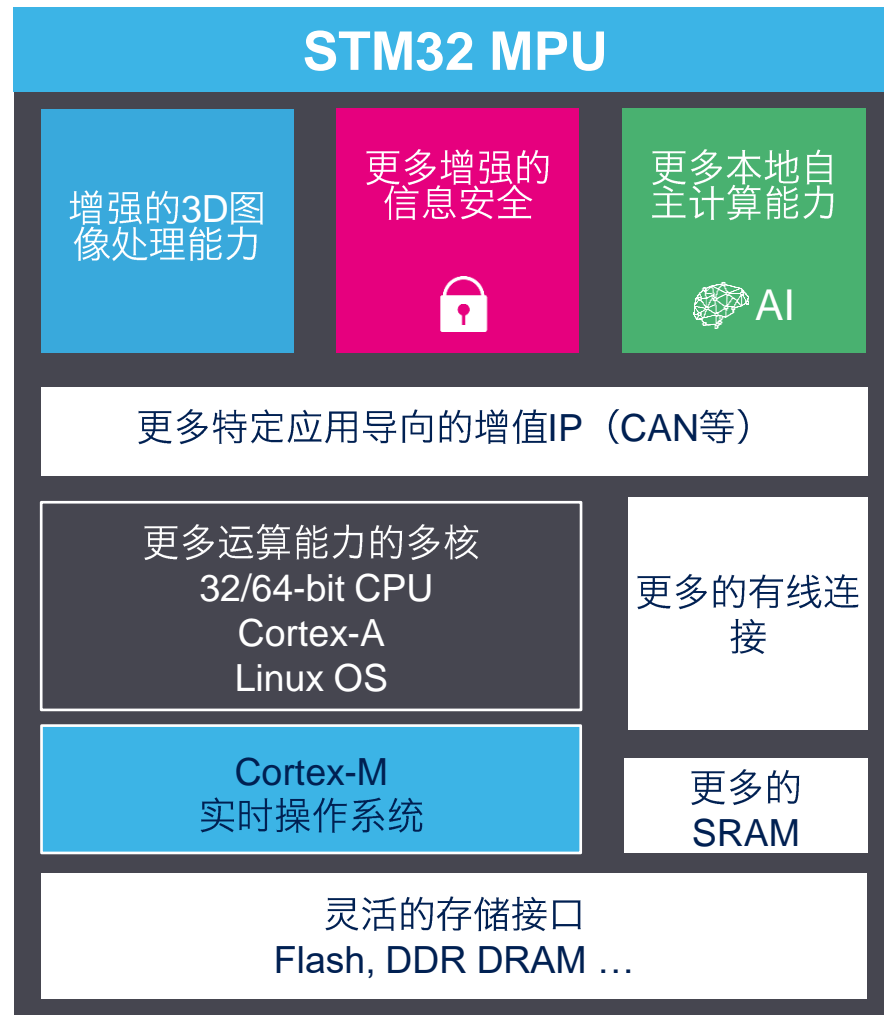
STM32 MPU

增强的3D图像处理能力

更多增强的信息安全

更多本地自主计算能力

AI

更多特定应用导向的增值IP（CAN等）

更多运算能力的多核
32/64-bit CPU
Cortex-A
Linux OS

更多的有线连接

Cortex-M
实时操作系统

更多的
SRAM

灵活的存储接口
Flash, DDR DRAM …